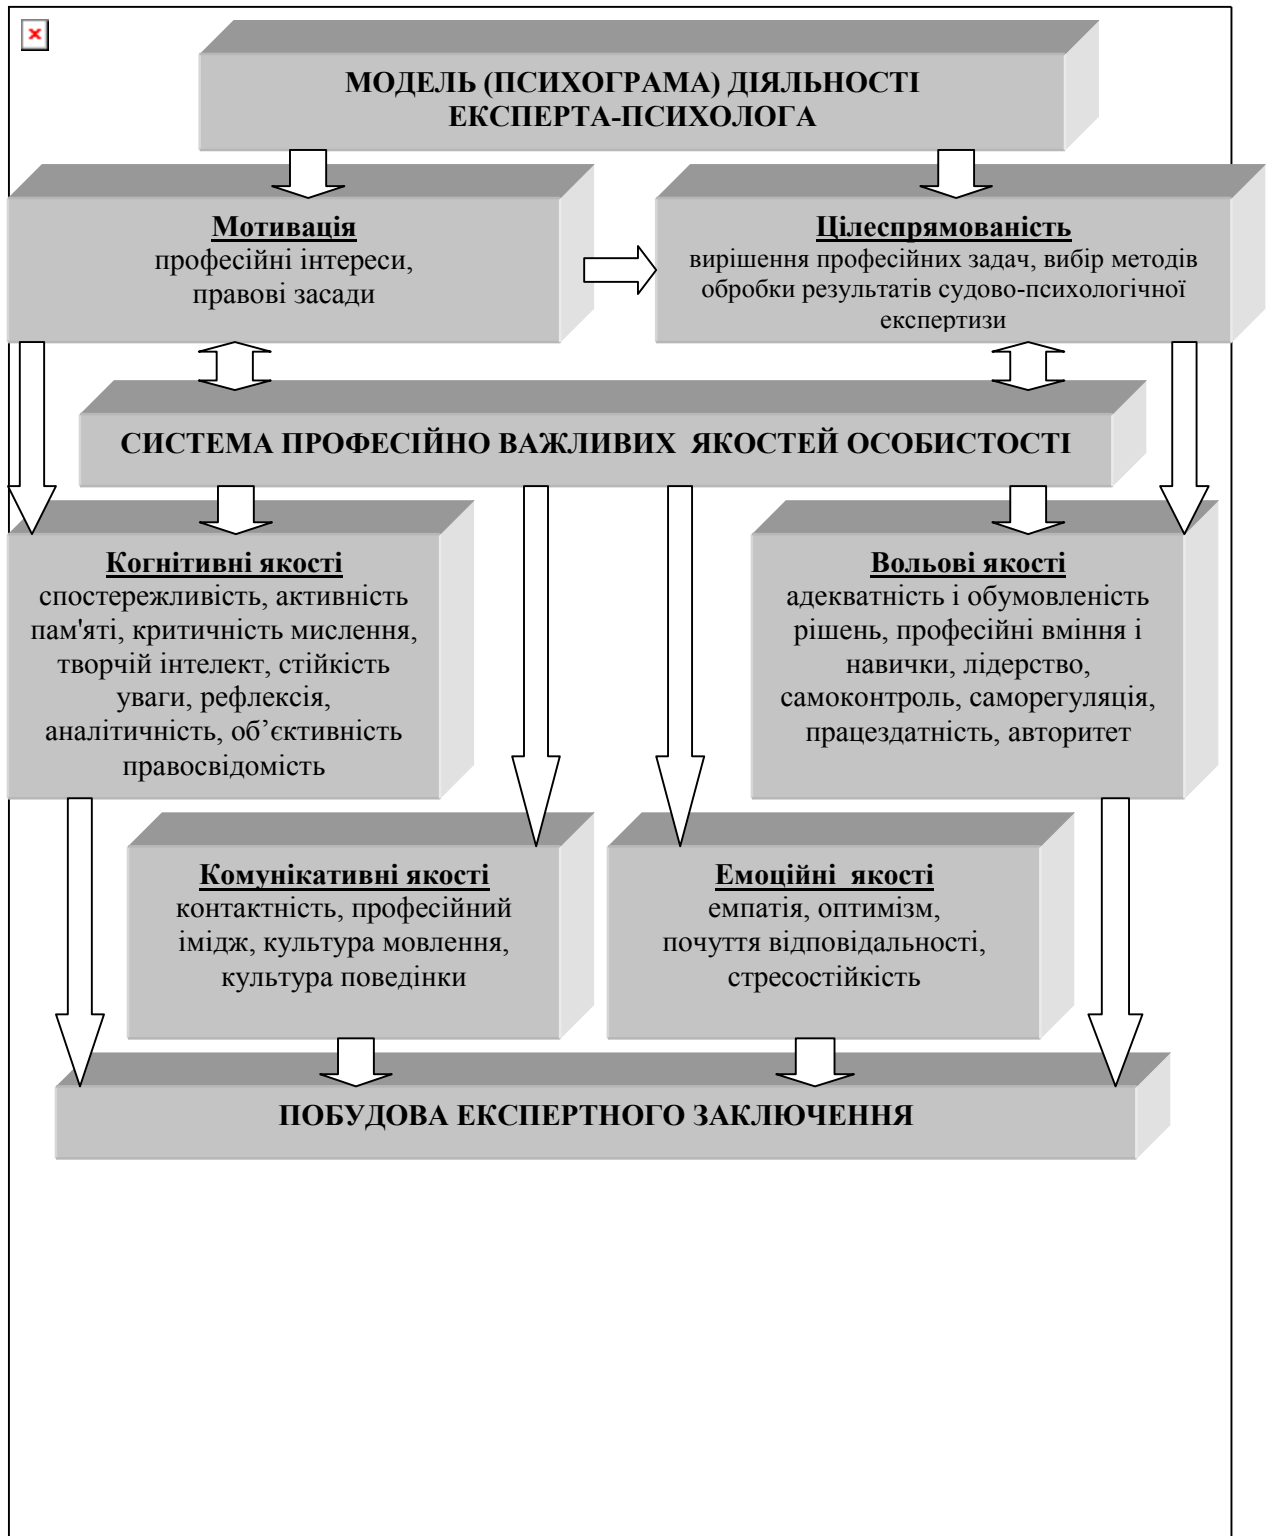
МОДЕЛЬ (ПСИХОГРАМА) ДІЯЛЬНОСТІ ЕКСПЕРТА-ПСИХОЛОГА

Мотивація
професійні інтереси, правові засади

Цілеспрямованість
вирішення професійних задач, вибір методів обробки результатів судово-психологічної експертизи

СИСТЕМА ПРОФЕСІЙНО ВАЖЛИВИХ ЯКОСТЕЙ ОСОБИСТОСТІ

Когнітивні якості
спостережливість, активність пам'яті, критичність мислення, творчій інтелект, стійкість уваги, рефлексія, аналітичність, об'єктивність правосвідомість

Вольові якості
адекватність і обумовленість рішень, професійні вміння і навички, лідерство, самоконтроль, саморегуляція, працездатність, авторитет

Комунікативні якості
контактність, професійний імідж, культура мовлення, культура поведінки

Емоційні якості
емпатія, оптимізм, почуття відповідальності, стресостійкість

ПОБУДОВА ЕКСПЕРТНОГО ЗАКЛЮЧЕННЯ